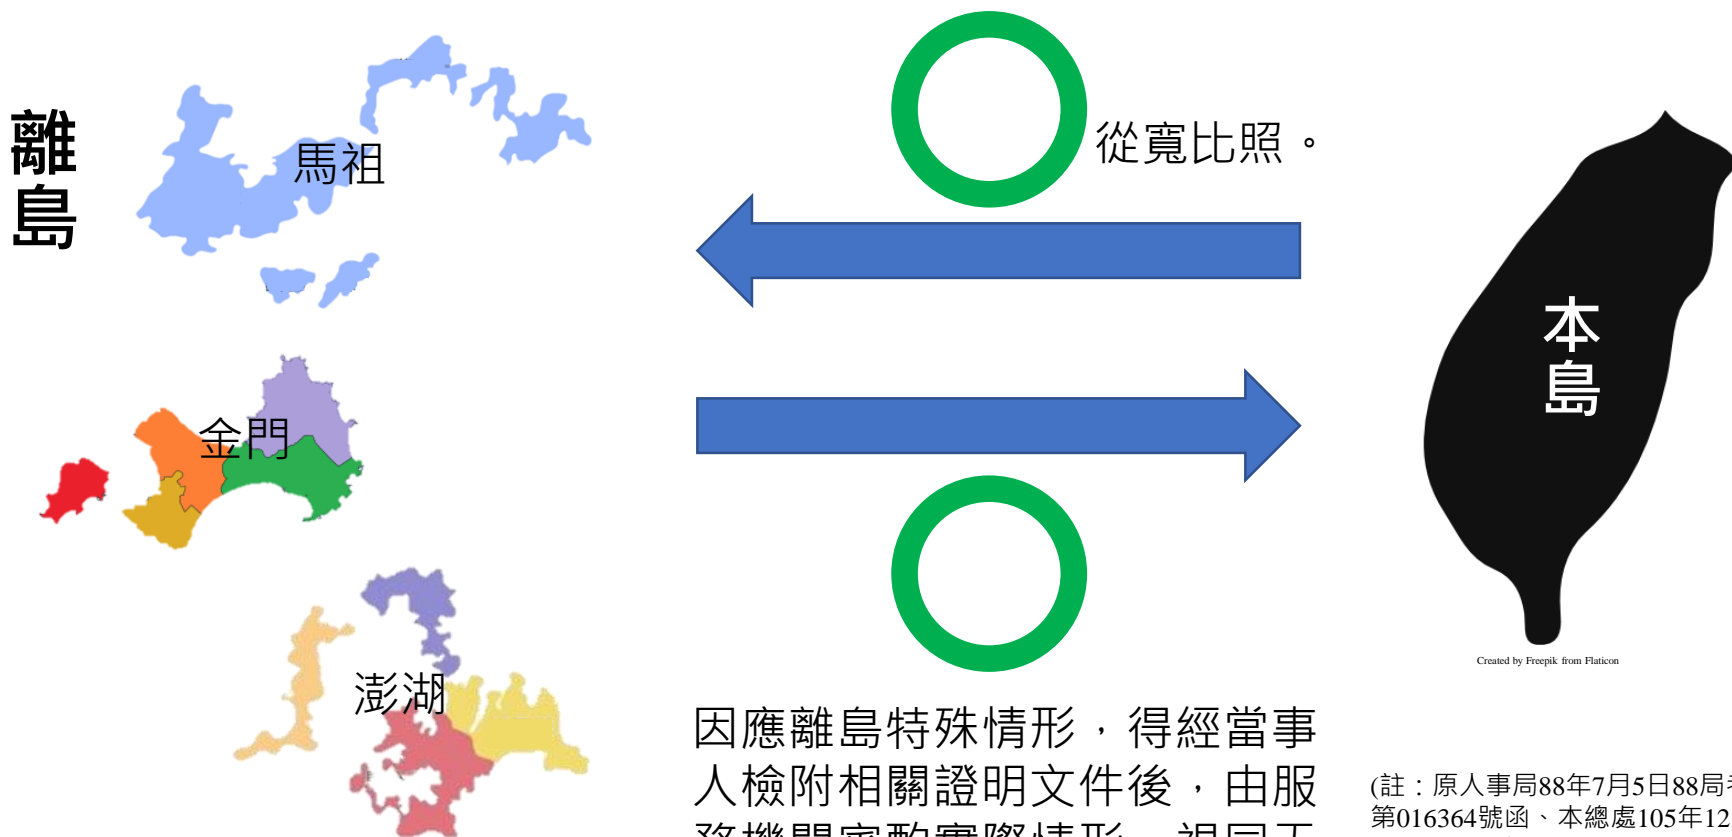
離島

馬祖

金門

澎湖

從寬比照。

本島

Created by Freepik from Flaticon

因應離島特殊情形，得經當事人檢附相關證明文件後，由服務機關審酌實際情形，視同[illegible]

(註：原人事局88年7月5日88局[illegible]第016364號函、本總處105年12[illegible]